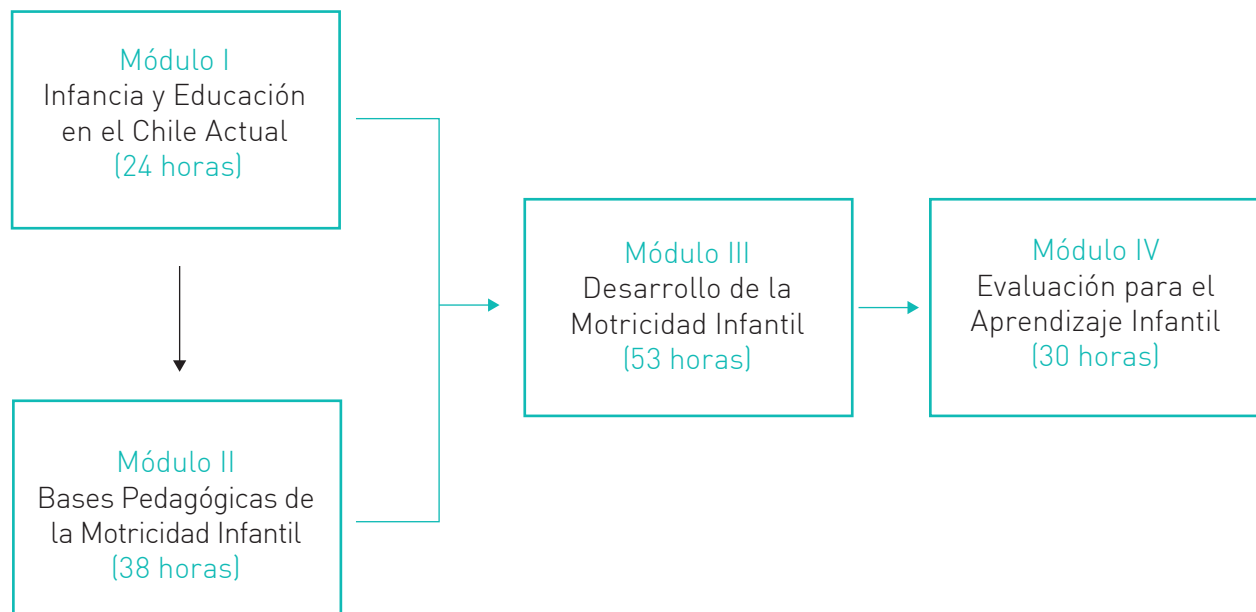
Módulo I
Infancia y Educación en el Chile Actual
(24 horas)

Módulo II
Bases Pedagógicas de la Motricidad Infantil
(38 horas)

Módulo III
Desarrollo de la Motricidad Infantil
(53 horas)

Módulo IV
Evaluación para el Aprendizaje Infantil
(30 horas)